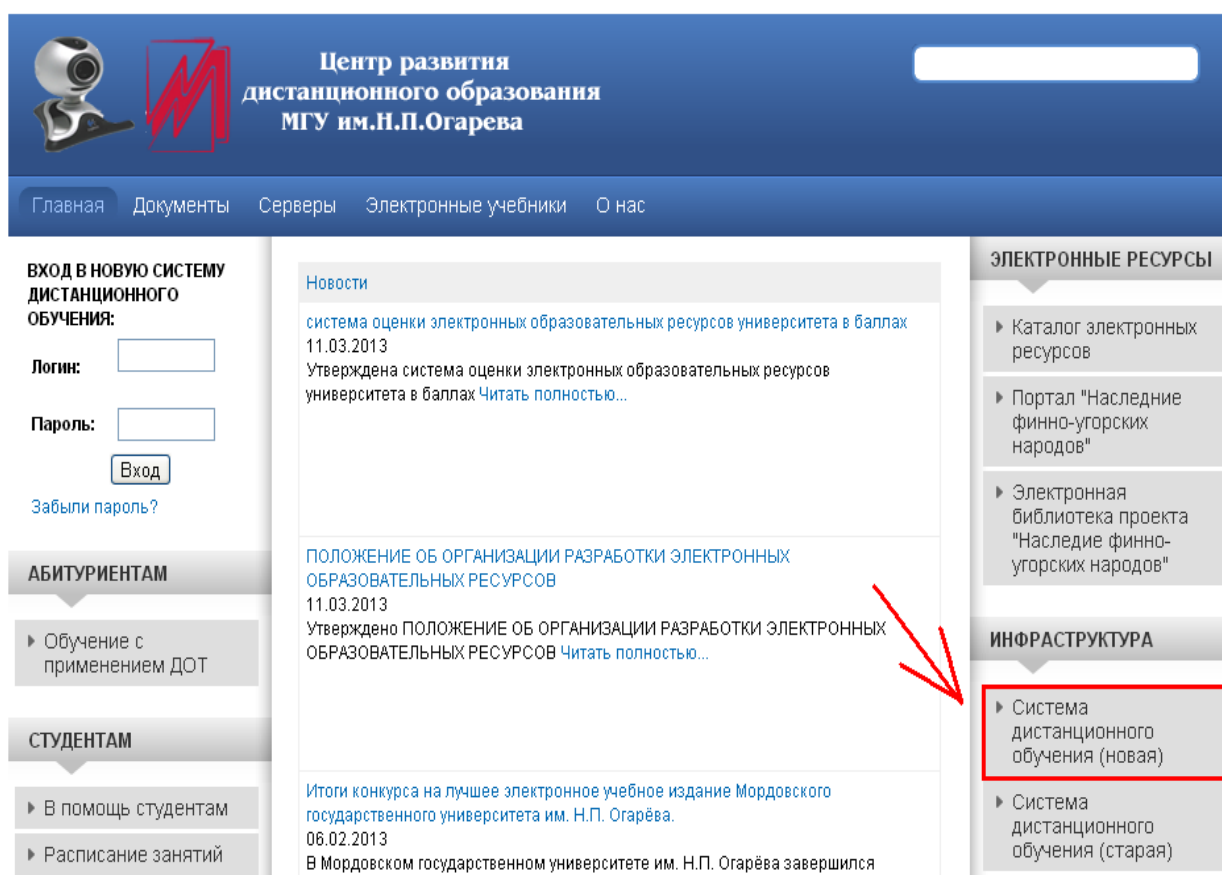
Центр развития дистанционного образования МГУ им.Н.П.Огарева

Главная Документы Серверы Электронные учебники О нас

ВХОД В НОВУЮ СИСТЕМУ ДИСТАНЦИОННОГО ОБУЧЕНИЯ:

Логин:

Пароль:

Вход

Забыли пароль?

АБИТУРИЕНТАМ

▸ Обучение с применением ДОТ

СТУДЕНТАМ

▸ В помощь студентам

▸ Расписание занятий

Новости

система оценки электронных образовательных ресурсов университета в баллах
11.03.2013
Утверждена система оценки электронных образовательных ресурсов университета в баллах Читать полностью...

ПОЛОЖЕНИЕ ОБ ОРГАНИЗАЦИИ РАЗРАБОТКИ ЭЛЕКТРОННЫХ ОБРАЗОВАТЕЛЬНЫХ РЕСУРСОВ
11.03.2013
Утверждено ПОЛОЖЕНИЕ ОБ ОРГАНИЗАЦИИ РАЗРАБОТКИ ЭЛЕКТРОННЫХ ОБРАЗОВАТЕЛЬНЫХ РЕСУРСОВ Читать полностью...

Итоги конкурса на лучшее электронное учебное издание Мордовского государственного университета им. Н.П. Огарёва.
06.02.2013
В Мордовском государственном университете им. Н.П. Огарёва завершился

ЭЛЕКТРОННЫЕ РЕСУРСЫ

▸ Каталог электронных ресурсов

▸ Портал "Наследние финно-угорских народов"

▸ Электронная библиотека проекта "Наследие финно-угорских народов"

ИНФРАСТРУКТУРА

▸ Система дистанционного обучения (новая)

▸ Система дистанционного обучения (старая)